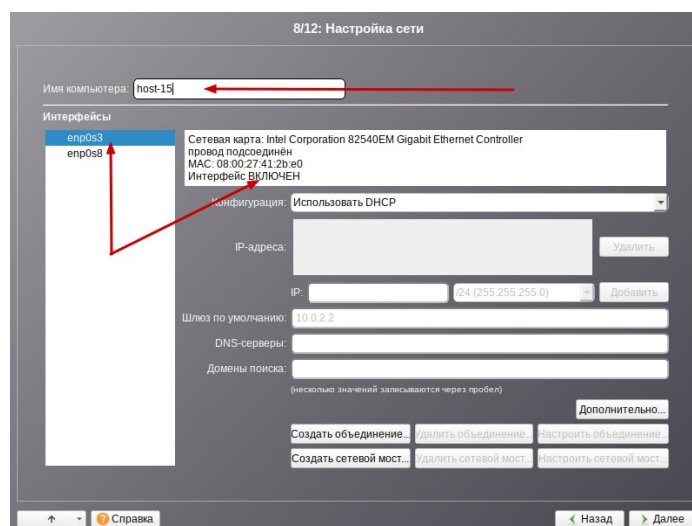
8/12: Настройка сети

Имя компьютера: host-15

Интерфейсы

enp0s3
enp0s8

Сетевая карта: Intel Corporation 82540EM Gigabit Ethernet Controller
провод подсоединён
MAC: 08:00:27:41:2b:e0
Интерфейс ВКЛЮЧЕН

Конфигурация: Использовать DHCP

IP-адреса:

Удалить

IP:

/24 (255.255.255.0)

Добавить

Шлюз по умолчанию: 10.0.2.2

DNS-серверы:

Домены поиска:

(несколько значений записываются через пробел)

Дополнительно...

Создать объединение...

Удалить объединение...

Настроить объединение...

Создать сетевой мост...

Удалить сетевой мост...

Настроить сетевой мост...

Справка

Назад

Далее